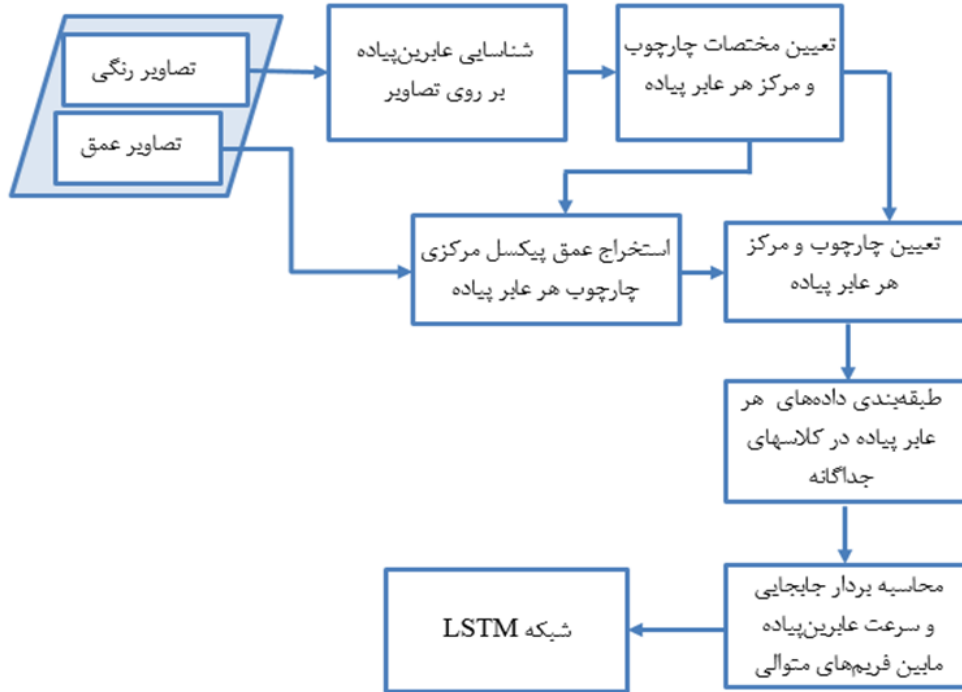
تصاویر رنگی

تصاویر عمق

شناسایی عابرین‌پیاده بر روی تصاویر

تعیین مختصات چارچوب و مرکز هر عابر پیاده

استخراج عمق پیکسل مرکزی چارچوب هر عابر پیاده

تعیین چارچوب و مرکز هر عابر پیاده

طبقه‌بندی داده‌های هر عابر پیاده در کلاسهای جداگانه

محاسبه بردار جابجایی و سرعت عابرین‌پیاده مابین فریم‌های متوالی

شبکه LSTM